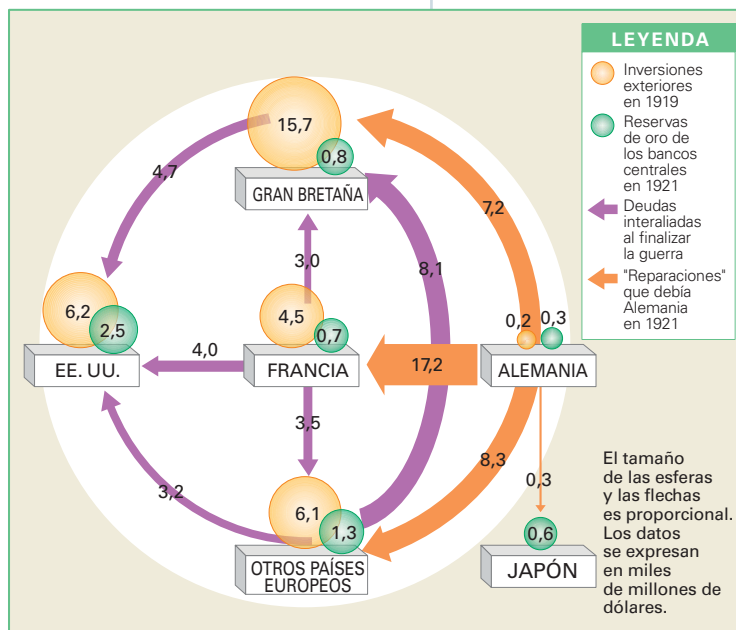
LEYENDA

Inversiones exteriores en 1919

Reservas de oro de los bancos centrales en 1921

Deudas interaliadas al finalizar la guerra

"Reparaciones" que debía Alemania en 1921

15,7
0,8
GRAN BRETAÑA

4,7

7,2

3,0

8,1

6,2
2,5
EE. UU.

4,0

4,5
0,7
FRANCIA

17,2

0,2
0,3
ALEMANIA

3,5

8,3

0,3

3,2

6,1
1,3
OTROS PAÍSES EUROPEOS

0,6
JAPÓN

El tamaño de las esferas y las flechas es proporcional. Los datos se expresan en miles de millones de dólares.